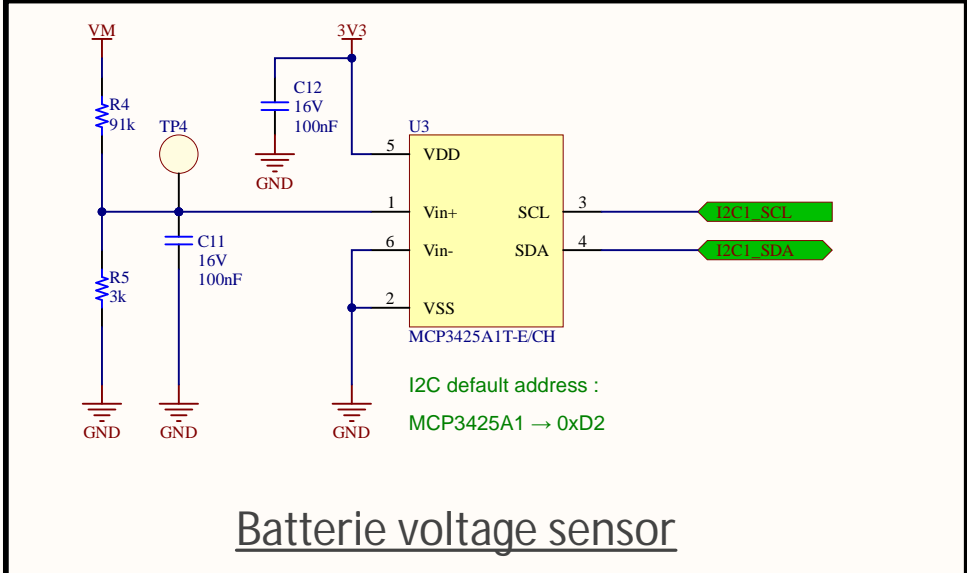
VM
R4
91k
TP4
R5
3k
GND
GND
3V3
C12
16V
100nF
GND
C11
16V
100nF
U3
5 VDD
1 Vin+
6 Vin-
2 VSS
SCL 3
SDA 4
I2C1_SCL
I2C1_SDA
MCP3425A1T-E/CH
GND
I2C default address :
MCP3425A1 → 0xD2

Batterie voltage sensor